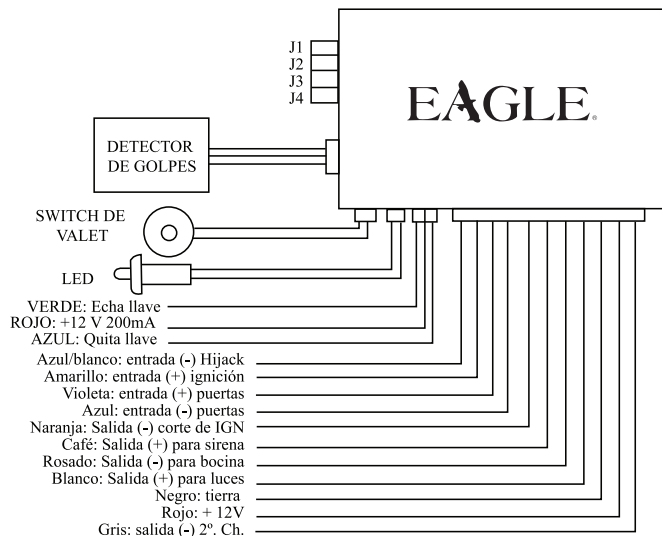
J1
J2
J3
J4

EAGLE

DETECTOR DE GOLPES

SWITCH DE VALET

LED

VERDE: Echa llave
ROJO: +12 V 200mA
AZUL: Quita llave

Azul/blanco: entrada (-) Hijack
Amarillo: entrada (+) ignición
Violeta: entrada (+) puertas
Azul: entrada (-) puertas
Naranja: Salida (-) corte de IGN
Café: Salida (+) para sirena
Rosado: Salida (-) para bocina
Blanco: Salida (+) para luces
Negro: tierra
Rojo: + 12V
Gris: salida (-) 2º. Ch.